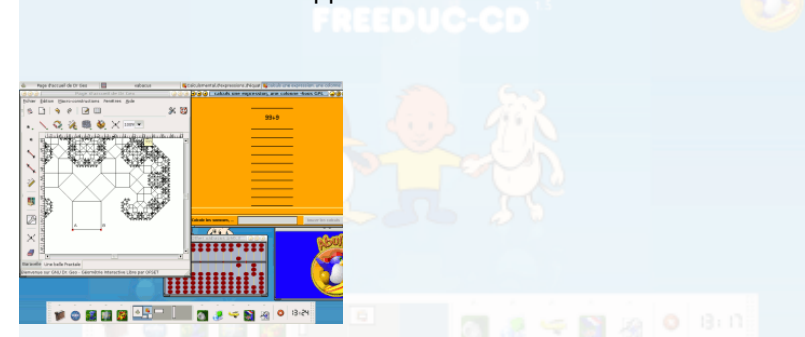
FREEDUC-CD

Page d'accueil de Dr Geo

Fichier Edition Macro-constructions Fenêtres Aide

Calculs avec regroupage, avec retenue

55 x 8

Calculer les nombres...

Fenêtre Une belle Fractale

Bienvenue sur GNU Dr. Geo - Géométrie interactive Libre par OFSET

13:24